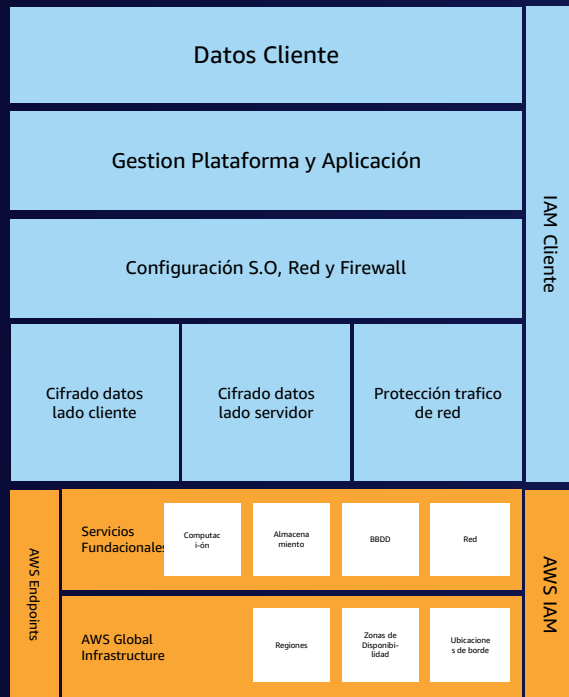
Datos Cliente

Gestion Plataforma y Aplicación

Configuración S.O, Red y Firewall

Cifrado datos lado cliente

Cifrado datos lado servidor

Protección trafico de red

IAM Cliente

AWS Endpoints

Servicios Fundacionales

Computac i-ón

Almacena miento

BBDD

Red

AWS Global Infrastructure

Regiones

Zonas de Disponibi-lidad

Ubicacione s de borde

AWS IAM